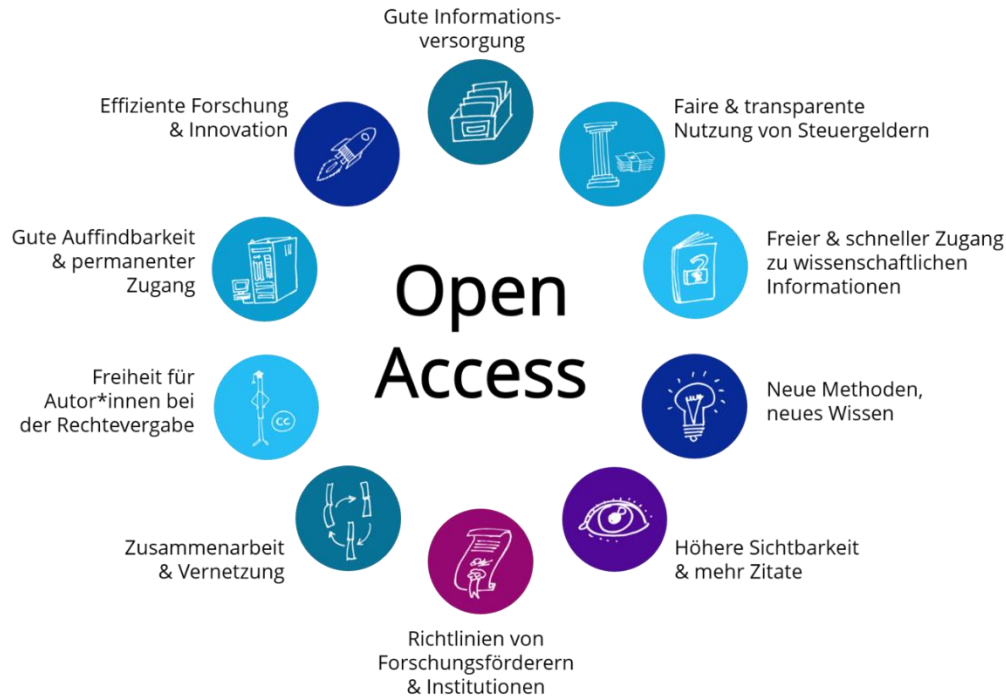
Gute Informationsversorgung

Faire & transparente Nutzung von Steuergeldern

Freier & schneller Zugang zu wissenschaftlichen Informationen

Neue Methoden, neues Wissen

Höhere Sichtbarkeit & mehr Zitate

Richtlinien von Forschungsförderern & Institutionen

Zusammenarbeit & Vernetzung

Freiheit für Autor*innen bei der Rechtevergabe

Gute Auffindbarkeit & permanenter Zugang

Effiziente Forschung & Innovation

Open Access

cc